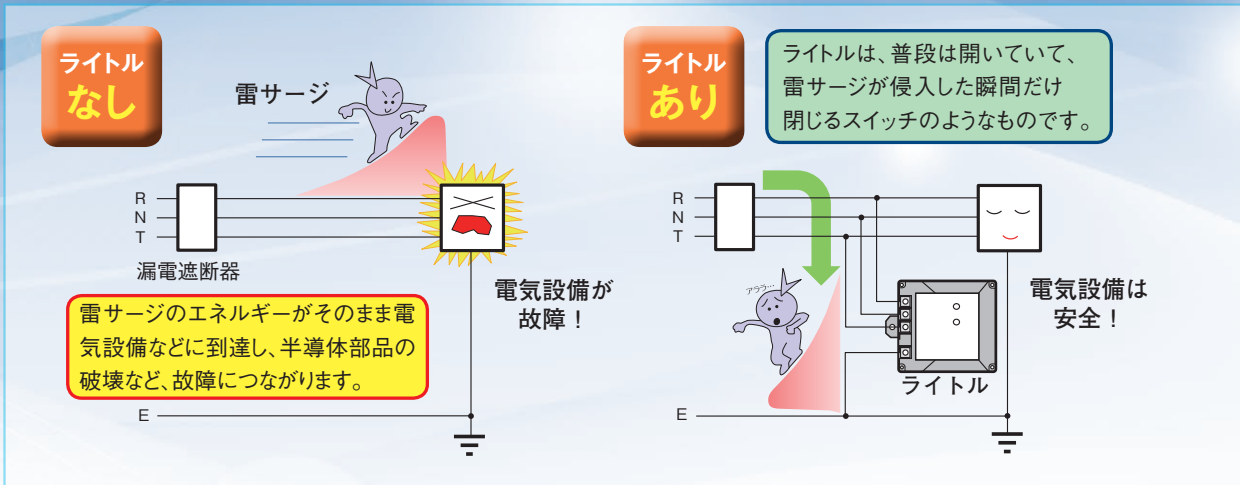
ライトル
なし

雷サージ

R
N
T

漏電遮断器

電気設備が故障！

雷サージのエネルギーがそのまま電気設備などに到達し、半導体部品の破壊など、故障につながります。

E

ライトル
あり

ライトルは、普段は開いていて、雷サージが侵入した瞬間だけ閉じるスイッチのようなものです。

R
N
T

アララ…

電気設備は安全！

ライトル

E